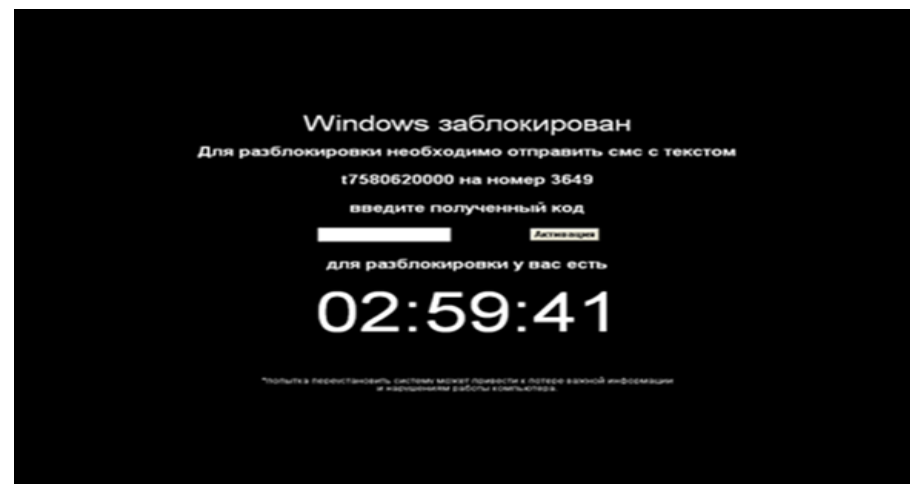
Windows заблокирован

Для разблокировки необходимо отправить смс с текстом

t7580620000 на номер 3649

введите полученный код

Активация

для разблокировки у вас есть

02:59:41

*попытка переустановить систему может привести к потере важной информации и нарушениям работы компьютера.